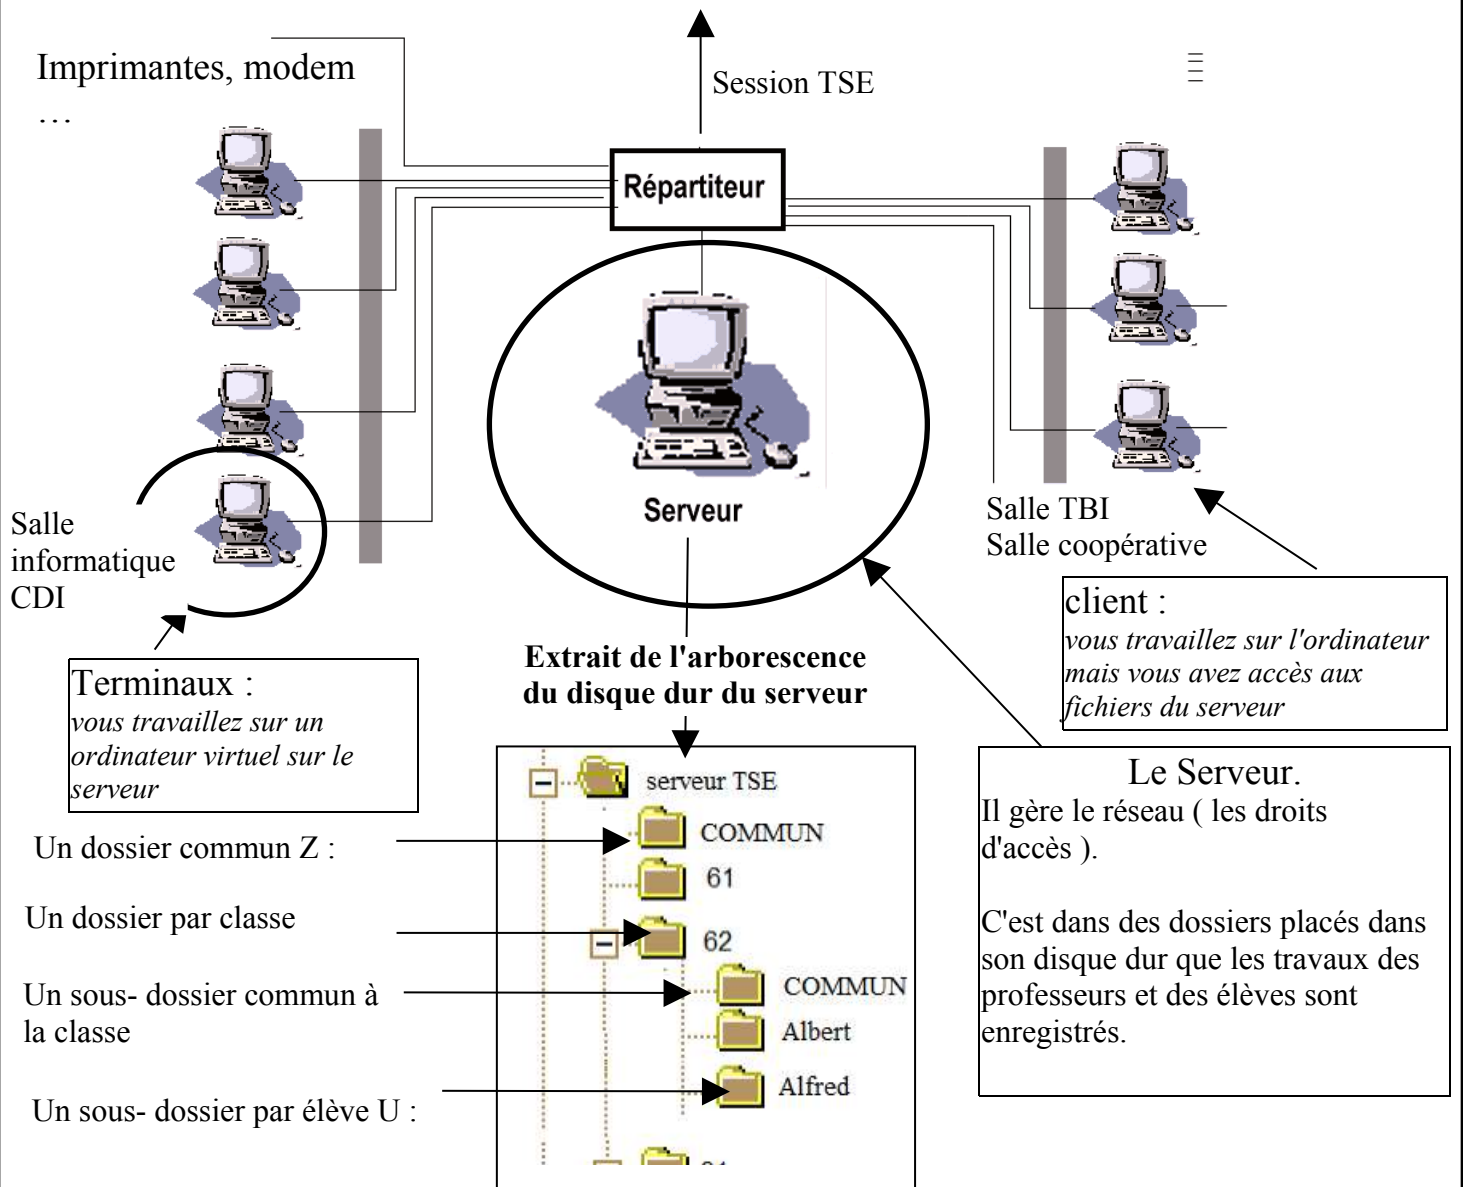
Imprimantes, modem …

Session TSE

Répartiteur

Serveur

Salle informatique CDI

Salle TBI
Salle coopérative

client :
*vous travaillez sur l'ordinateur mais vous avez accès aux fichiers du serveur*

Terminaux :
*vous travaillez sur un ordinateur virtuel sur le serveur*

Extrait de l'arborescence du disque dur du serveur

serveur TSE
COMMUN
61
62
COMMUN
Albert
Alfred
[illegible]

Un dossier commun Z :

Un dossier par classe

Un sous- dossier commun à la classe

Un sous- dossier par élève U :

Le Serveur.
Il gère le réseau ( les droits d'accès ).

C'est dans des dossiers placés dans son disque dur que les travaux des professeurs et des élèves sont enregistrés.